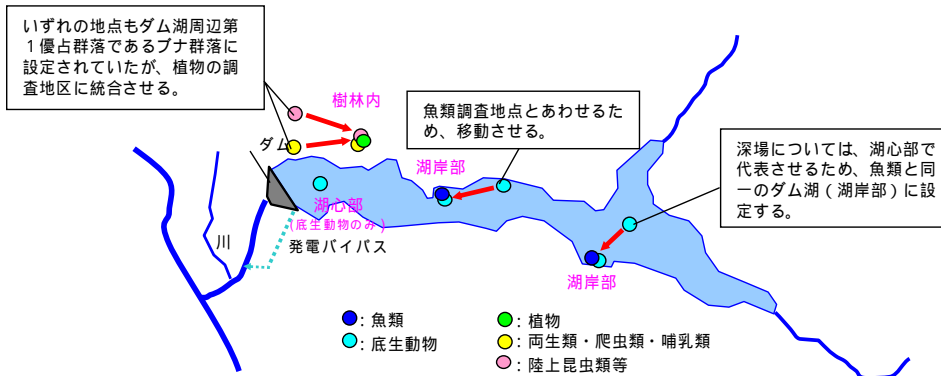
いずれの地点もダム湖周辺第１優占群落であるブナ群落に設定されていたが、植物の調査地区に統合させる。

樹林内

魚類調査地点とあわせるため、移動させる。

深場については、湖心部で代表させるため、魚類と同一のダム湖（湖岸部）に設定する。

ダム

湖岸部

湖心部
（底生動物のみ）

川

発電バイパス

湖岸部

：魚類
：底生動物
：植物
：両生類・爬虫類・哺乳類
：陸上昆虫類等